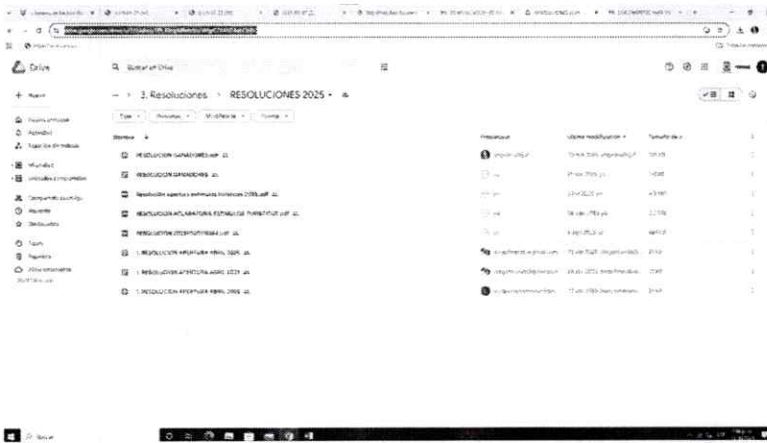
Drive

Buscar en Drive

+ Nuevo

3. Resoluciones › RESOLUCIONES 2025

Tipo · Personas · Modificado · Fuente

Nombre ↓

Propietario

Última modificación

Tamaño de a

RESOLUCION GANADORES.pdf

RESOLUCION GANADORES

Resolución apertura estímulos turísticos 2025.pdf

RESOLUCION ACLARATORIA ESTIMULOS TURISTICOS.pdf

RESOLUCION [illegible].pdf

1. RESOLUCION APERTURA ABRIL 2025

1. RESOLUCION APERTURA ABRIL 2025

1. RESOLUCION APERTURA ABRIL 2025

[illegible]